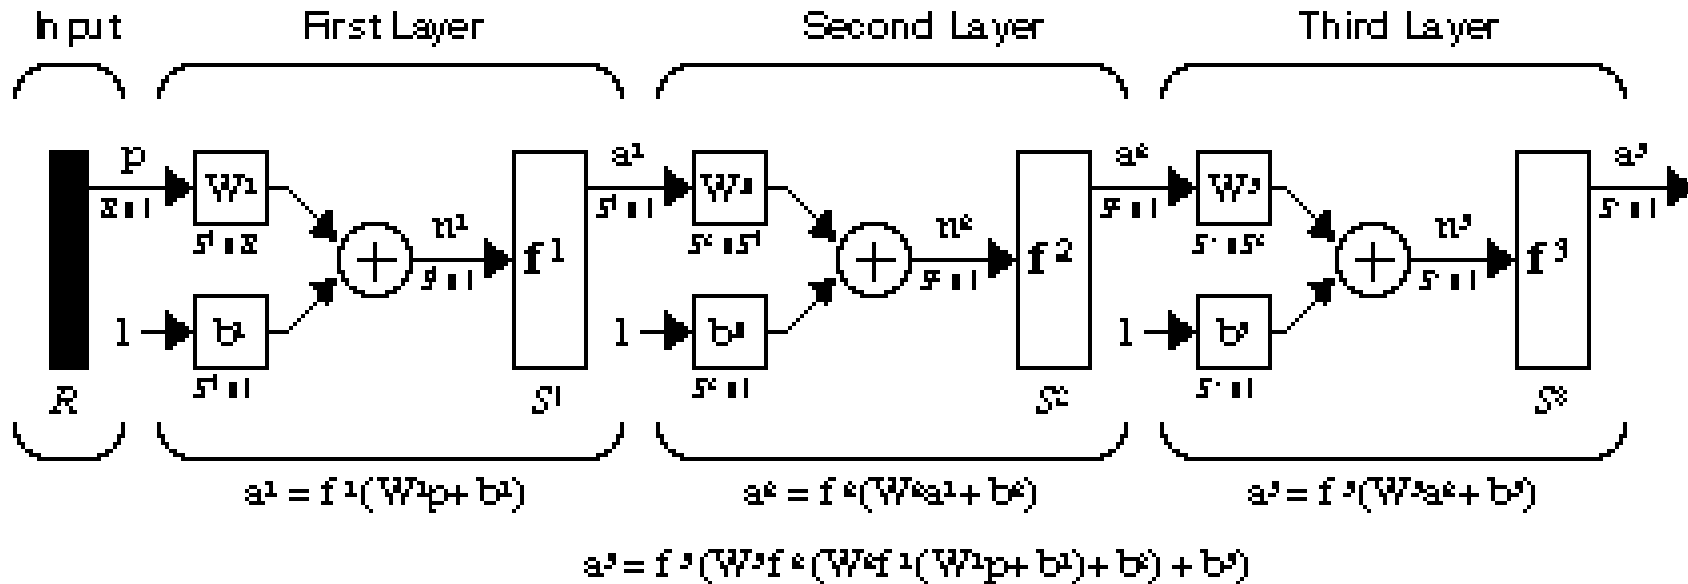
Input

First Layer

Second Layer

Third Layer

p

$R \times 1$

$W^1$

$S^1 \times R$

1

$b^1$

$S^1 \times 1$

$n^1$

$S^1 \times 1$

$f^1$

$S^1$

$a^1$

$S^1 \times 1$

$W^2$

$S^2 \times S^1$

1

$b^2$

$S^2 \times 1$

$n^2$

$S^2 \times 1$

$f^2$

$S^2$

$a^2$

$S^2 \times 1$

$W^3$

$S^3 \times S^2$

1

$b^3$

$S^3 \times 1$

$n^3$

$S^3 \times 1$

$f^3$

$S^3$

$a^3$

$S^3 \times 1$

R

$a^1 = f^1(W^1p + b^1)$

$a^2 = f^2(W^2a^1 + b^2)$

$a^3 = f^3(W^3a^2 + b^3)$

$a^3 = f^3(W^3f^2(W^2f^1(W^1p + b^1) + b^2) + b^3)$